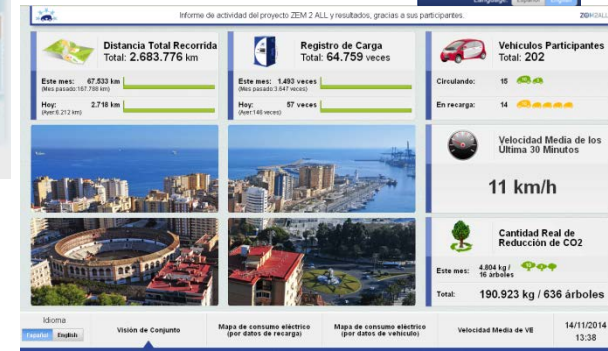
Language Español English

Informe de actividad del proyecto ZEM 2 ALL y resultados, gracias a sus participantes.

ZEM2ALL

Distancia Total Recorrida
Total: 2.683.776 km

Este mes: 67.533 km
(Mes pasado:167.798 km)

Hoy: 2.718 km
(Ayer:6.212 km)

Registro de Carga
Total: 64.759 veces

Este mes: 1.493 veces
(Mes pasado:3.647 veces)

Hoy: 57 veces
(Ayer:146 veces)

Vehículos Participantes
Total: 202

Circulando: 15

En recarga: 14

Velocidad Media de los Última 30 Minutos

11 km/h

Cantidad Real de Reducción de CO2

Este mes: 4.804 kg / 16 árboles

Total: 190.923 kg / 636 árboles

Idioma
Español English

Visión de Conjunto

Mapa de consumo eléctrico (por datos de recarga)

Mapa de consumo eléctrico (por datos de vehículo)

Velocidad Media de VE

14/11/2014
13:38